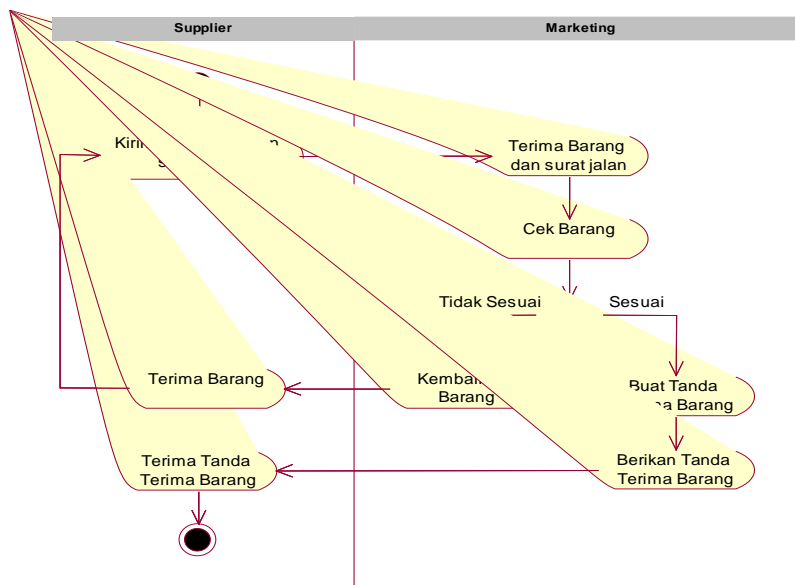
Supplier

Marketing

Kiri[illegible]n

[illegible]

Terima Barang dan surat jalan

Cek Barang

Tidak Sesuai

Sesuai

Terima Barang

Kemba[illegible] Barang

Buat Tanda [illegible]a Barang

Terima Tanda Terima Barang

Berikan Tanda Terima Barang